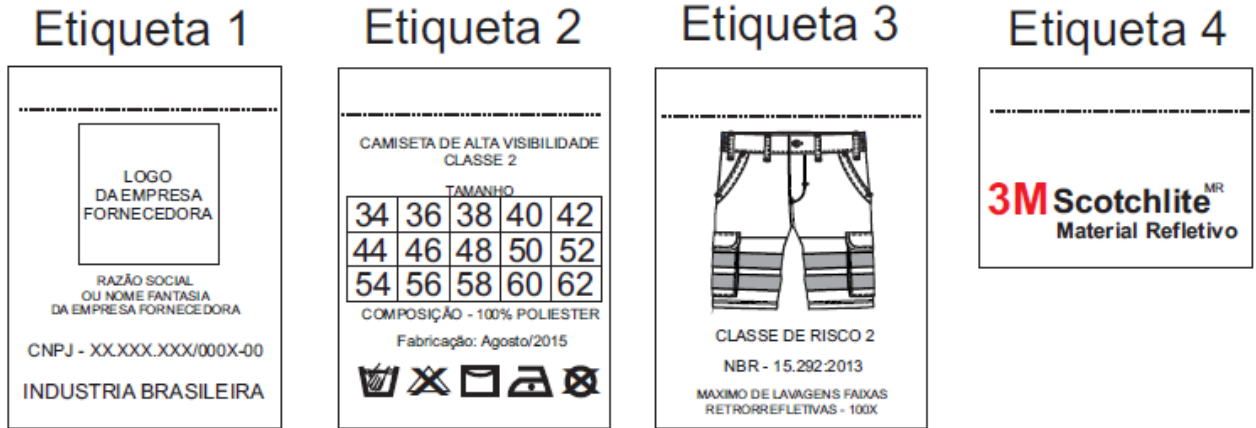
Etiqueta 1

LOGO DA EMPRESA FORNECEDORA

RAZÃO SOCIAL OU NOME FANTASIA DA EMPRESA FORNECEDORA

CNPJ - XX.XXX.XXX/000X-00

INDUSTRIA BRASILEIRA

Etiqueta 2

CAMISETA DE ALTA VISIBILIDADE CLASSE 2

TAMANHO

| 34 | 36 | 38 | 40 | 42 |
|---|---|---|---|---|
| 44 | 46 | 48 | 50 | 52 |
| 54 | 56 | 58 | 60 | 62 |

COMPOSIÇÃO - 100% POLIESTER

Fabricação: Agosto/2015

Etiqueta 3

CLASSE DE RISCO 2

NBR - 15.292:2013

MAXIMO DE LAVAGENS FAIXAS RETRORREFLETIVAS - 100X

Etiqueta 4

3M Scotchlite MR
Material Refletivo